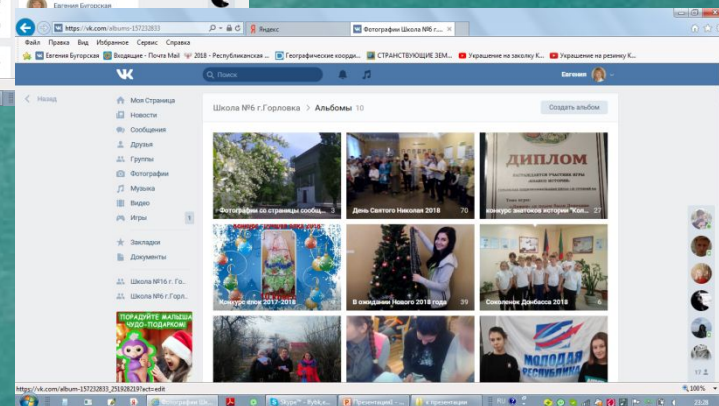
Евгения Бугорская
https://vk.com/albums-157232833
Яндекс
Фотографии Школа №6 г.Горл...
Файл Правка Вид Избранное Сервис Справка
Евгения Бугорская Входящие - Почта Mail 2018 - Республиканская ... Географические коорд... СТРАНСТВУЮЩИЕ ЗЕМ... Украшение на заколку К... Украшение на резинку К...
Поиск
Евгения
Назад
Моя Страница
Новости
Сообщения
Друзья
Группы
Фотографии
Музыка
Видео
Игры 1
Закладки
Документы
Школа №6 г. Гор...
Школа №6 г.Горл...
ПОРАДУЙТЕ МАЛЫША ЧУДО-ПОДАРКОМ!
Школа №6 г.Горловка > Альбомы 10
Создать альбом
ДИПЛОМ
Фотографии со страницы сообщ...
День Святого Николая 2018 70
Конкурс знатоков истории "Кол... 27
Конкурс елок 2017-2018 8
В ожидании Нового 2018 года 29
Соколенок Донбасса 2018 6
МОЛОДАЯ РЕСПУБЛИКА
https://vk.com/album-157232833_251928219?act=edit
Фотографии Шк...
Skype™ - Рубл...
Презентация1 -...
к презентации
100%
23:28
17